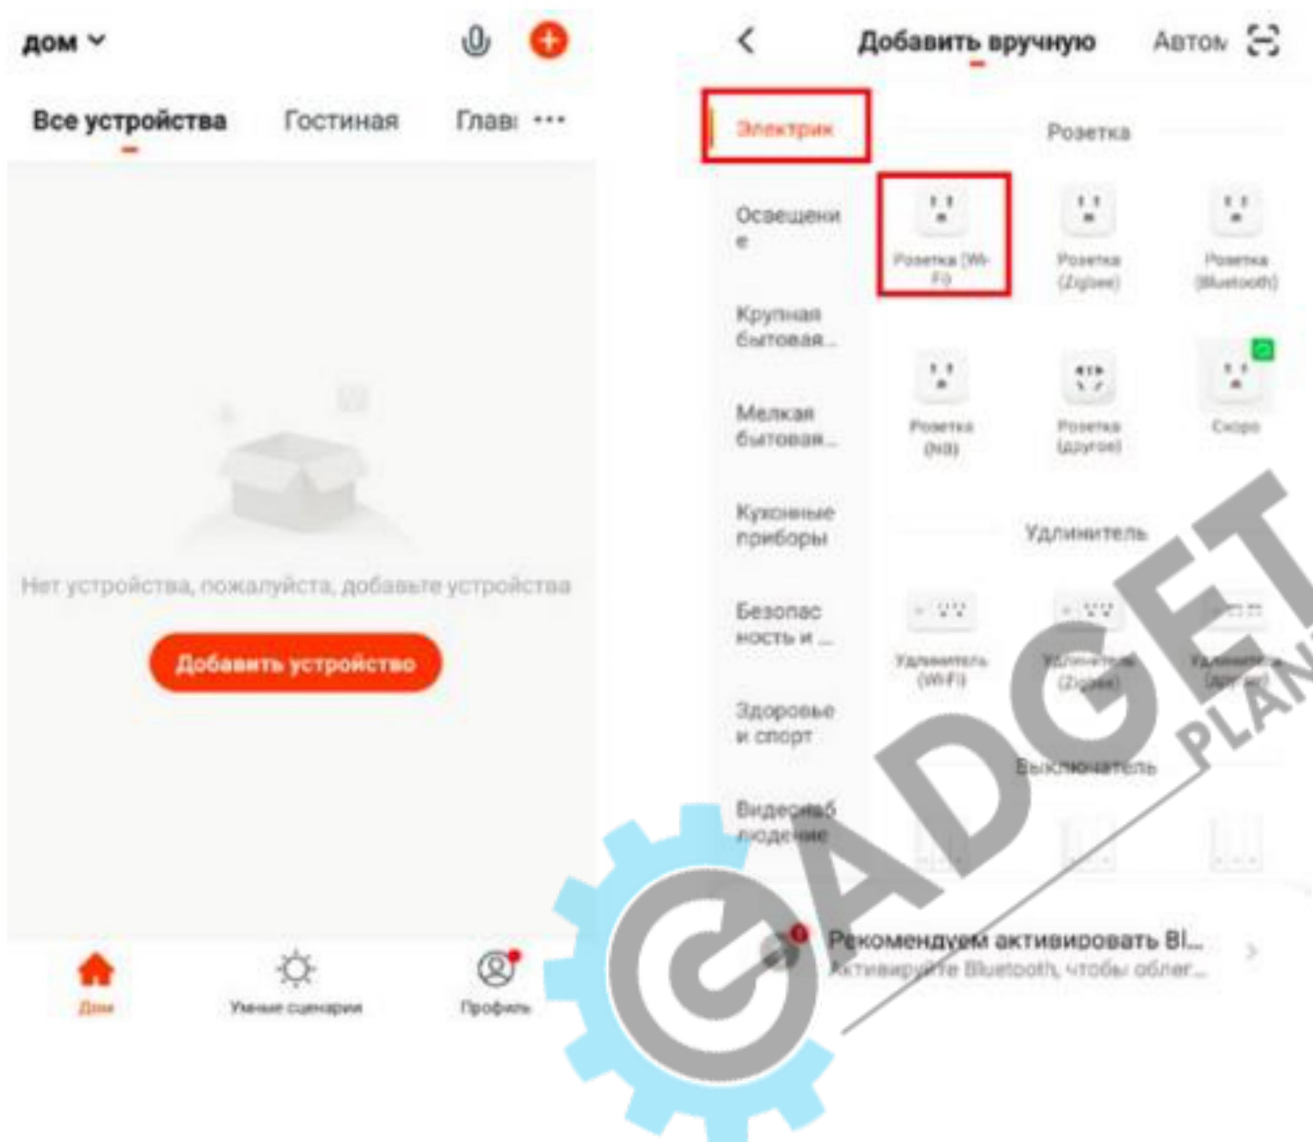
дом

Все устройства Гостиная Глав ···

Нет устройства, пожалуйста, добавьте устройства

Добавить устройство

Дом Умные сценарии Профиль

Добавить вручную Автом

Электрик

Освещение

Крупная бытовая...

Мелкая бытовая...

Кухонные приборы

Безопасность и ...

Здоровье и спорт

Видеонаблюдение

Розетка

Розетка (Wi-Fi)

Розетка (Zigbee)

Розетка (Bluetooth)

Розетка (NB)

Розетка (другое)

Скоро

Удлинитель

Удлинитель (Wi-Fi)

Удлинитель (Zigbee)

Удлинитель (другое)

Выключатель

Рекомендуем активировать Bl...

Активируйте Bluetooth, чтобы облег...

GADGET PLAN